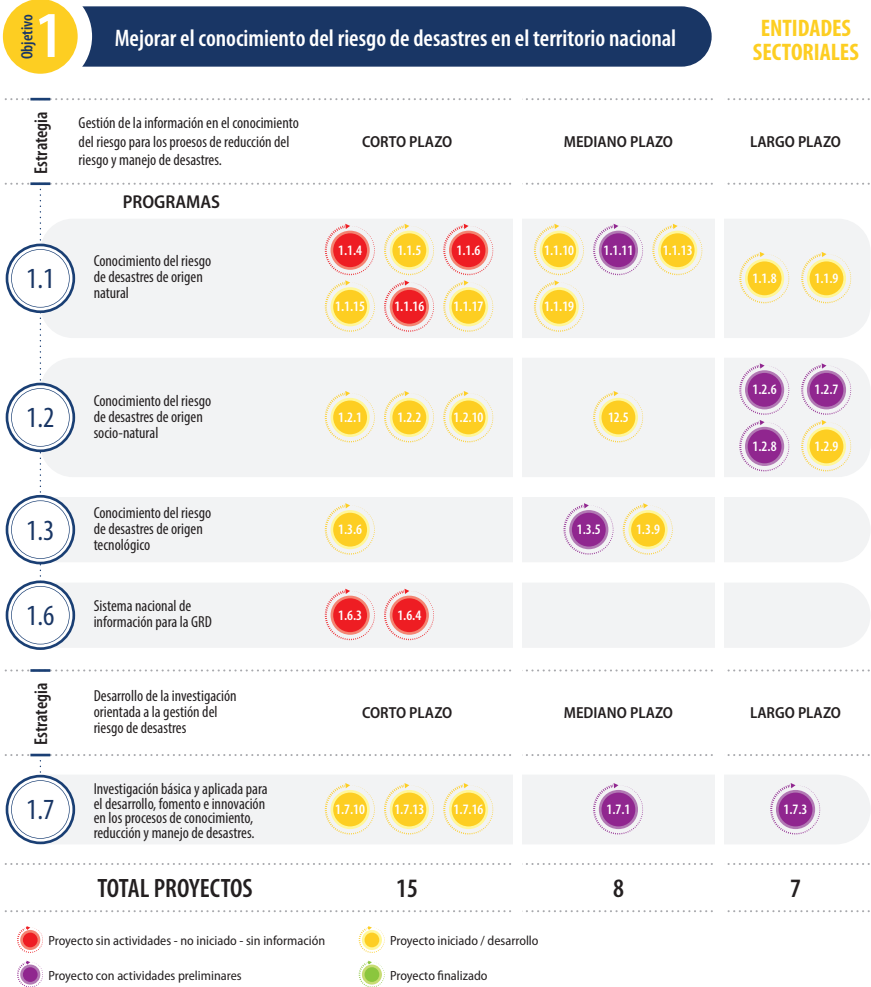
Objetivo 1

Mejorar el conocimiento del riesgo de desastres en el territorio nacional

ENTIDADES SECTORIALES

Estrategia

Gestión de la información en el conocimiento del riesgo para los proesos de reducción del riesgo y manejo de desastres.

| | CORTO PLAZO | MEDIANO PLAZO | LARGO PLAZO |
|---|---|---|---|
| PROGRAMAS | | | |
| 1.1 Conocimiento del riesgo de desastres de origen natural | 1.1.4 1.1.5 1.1.6 1.1.15 1.1.16 1.1.17 | 1.1.10 1.1.11 1.1.13 1.1.19 | 1.1.8 1.1.9 |
| 1.2 Conocimiento del riesgo de desastres de origen socio-natural | 1.2.1 1.2.2 1.2.10 | 12.5 | 1.2.6 1.2.7 1.2.8 1.2.9 |
| 1.3 Conocimiento del riesgo de desastres de origen tecnológico | 1.3.6 | 1.3.5 1.3.9 | |
| 1.6 Sistema nacional de información para la GRD | 1.6.3 1.6.4 | | |

Estrategia

Desarrollo de la investigación orientada a la gestión del riesgo de desastres

| | CORTO PLAZO | MEDIANO PLAZO | LARGO PLAZO |
|---|---|---|---|
| 1.7 Investigación básica y aplicada para el desarrollo, fomento e innovación en los procesos de conocimiento, reducción y manejo de desastres. | 1.7.10 1.7.13 1.7.16 | 1.7.1 | 1.7.3 |
| TOTAL PROYECTOS | 15 | 8 | 7 |

Proyecto sin actividades - no iniciado - sin información
Proyecto iniciado / desarrollo
Proyecto con actividades preliminares
Proyecto finalizado